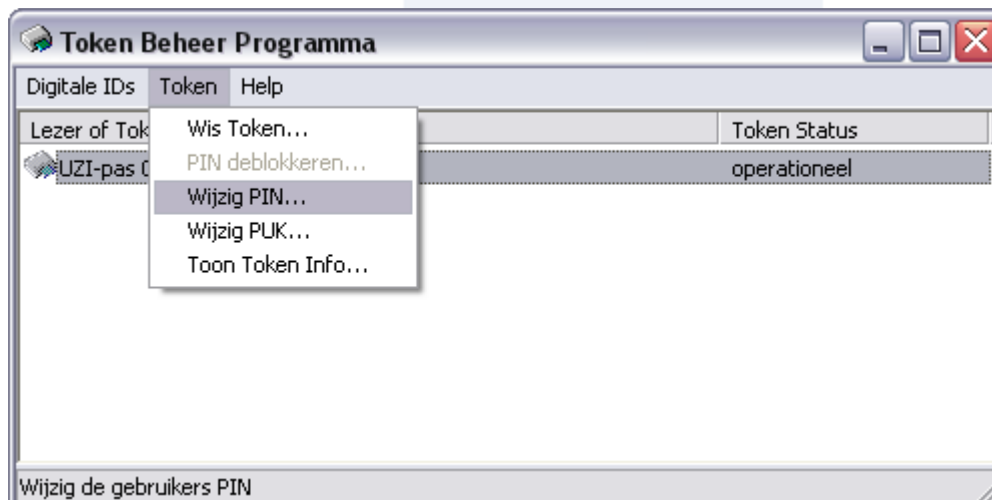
Token Beheer Programma

Digitale IDs Token Help

Lezer of Tok

Wis Token...
PIN deblokkeren...
Wijzig PIN...
Wijzig PUK...
Toon Token Info...

Token Status

UZI-pas 0

operationeel

Wijzig de gebruikers PIN